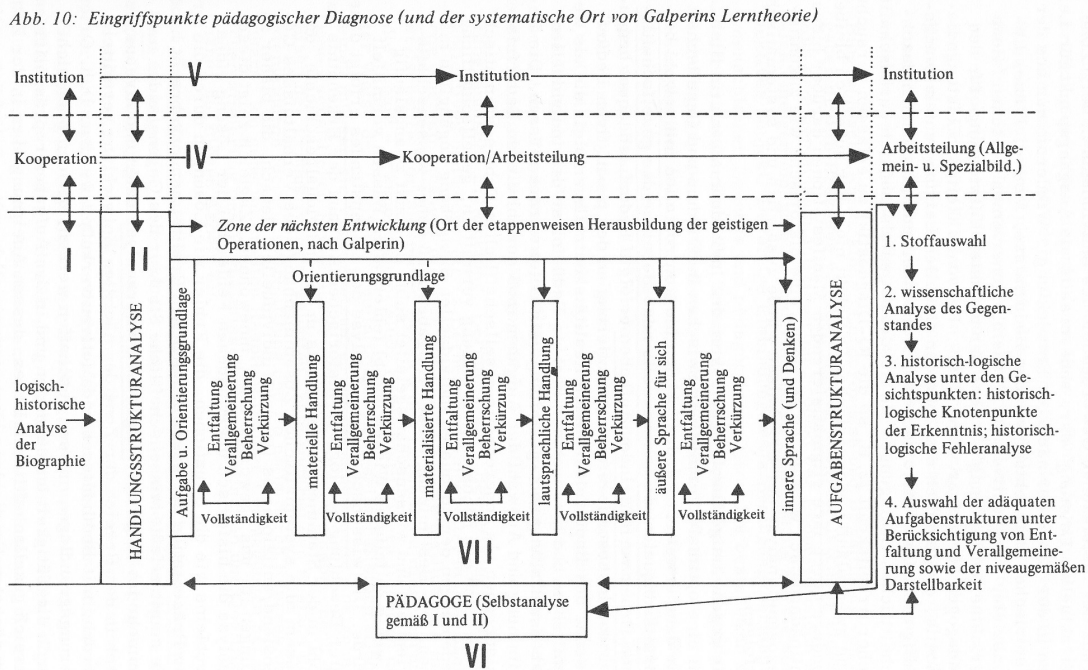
Abb. 10: Eingriffspunkte pädagogischer Diagnose (und der systematische Ort von Galperins Lerntheorie)

Institution

V

Institution

Institution

Kooperation

IV

Kooperation/Arbeitsteilung

Arbeitsteilung (Allgemein- u. Spezialbild.)

Zone der nächsten Entwicklung (Ort der etappenweisen Herausbildung der geistigen Operationen, nach Galperin)

I

II

Orientierungsgrundlage

1. Stoffauswahl

2. wissenschaftliche Analyse des Gegenstandes

3. historisch-logische Analyse unter den Gesichtspunkten: historisch-logische Knotenpunkte der Erkenntnis; historisch-logische Fehleranalyse

4. Auswahl der adäquaten Aufgabenstrukturen unter Berücksichtigung von Entfaltung und Verallgemeinerung sowie der niveaugemäßen Darstellbarkeit

logisch-historische Analyse der Biographie

HANDLUNGSSTRUKTURANALYSE

Aufgabe u. Orientierungsgrundlage

Entfaltung Verallgemeinerung Beherrschung Verkürzung

materielle Handlung

Entfaltung Verallgemeinerung Beherrschung Verkürzung

materialisierte Handlung

Entfaltung Verallgemeinerung Beherrschung Verkürzung

lautsprachliche Handlung

Entfaltung Verallgemeinerung Beherrschung Verkürzung

äußere Sprache für sich

Entfaltung Verallgemeinerung Beherrschung Verkürzung

innere Sprache (und Denken)

AUFGABENSTRUKTURANALYSE

Vollständigkeit

Vollständigkeit

Vollständigkeit

Vollständigkeit

Vollständigkeit

VII

PÄDAGOGE (Selbstanalyse gemäß I und II)

VI